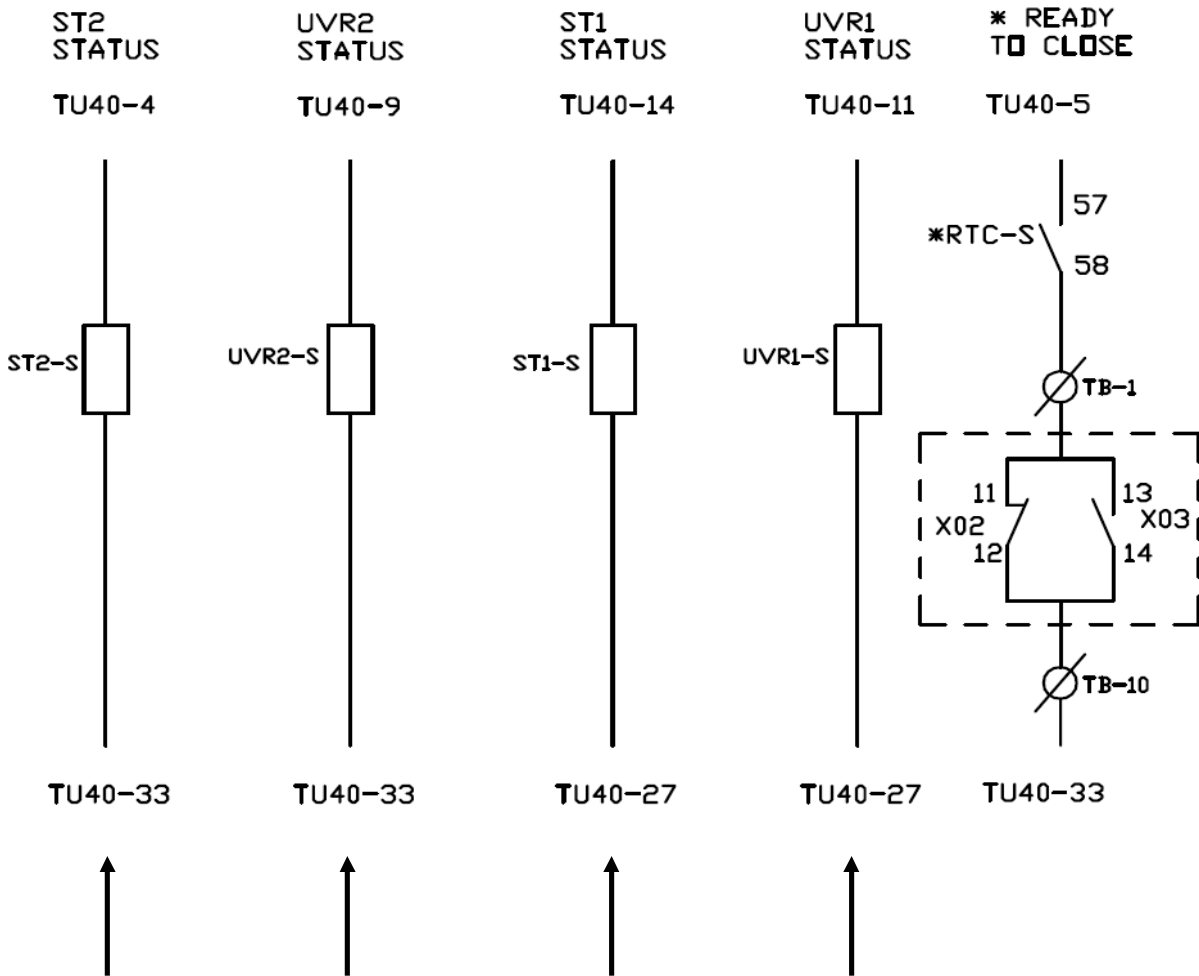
ST2 STATUS

UVR2 STATUS

ST1 STATUS

UVR1 STATUS

* READY TO CLOSE

TU40-4

TU40-9

TU40-14

TU40-11

TU40-5

57

*RTC-S

58

ST2-S

UVR2-S

ST1-S

UVR1-S

TB-1

11

13

X02

X03

12

14

TB-10

TU40-33

TU40-33

TU40-27

TU40-27

TU40-33